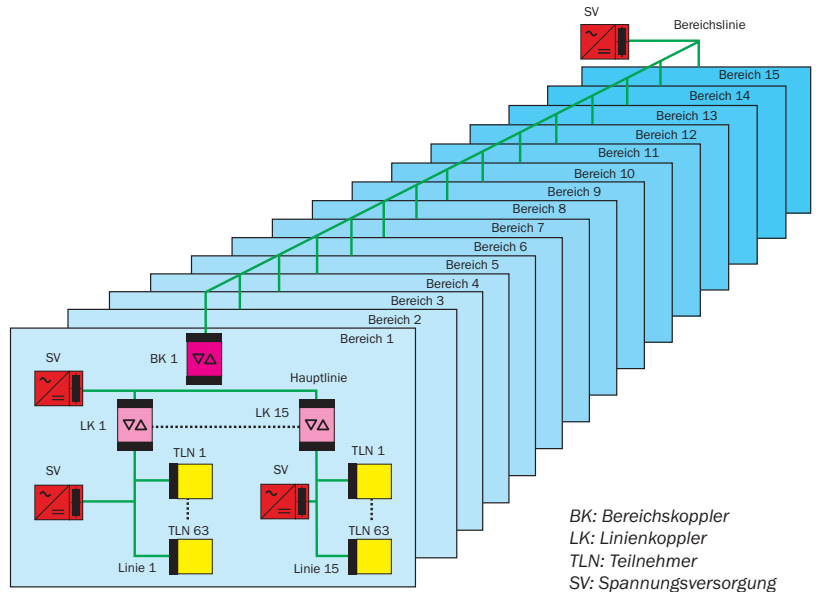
SV
Bereichslinie
Bereich 15
Bereich 14
Bereich 13
Bereich 12
Bereich 11
Bereich 10
Bereich 9
Bereich 8
Bereich 7
Bereich 6
Bereich 5
Bereich 4
Bereich 3
Bereich 2
Bereich 1
SV
BK 1
Hauptlinie
LK 1
LK 15
SV
TLN 1
SV
TLN 1
TLN 63
TLN 63
Linie 1
Linie 15

BK: Bereichskoppler
LK: Linienkoppler
TLN: Teilnehmer
SV: Spannungsversorgung